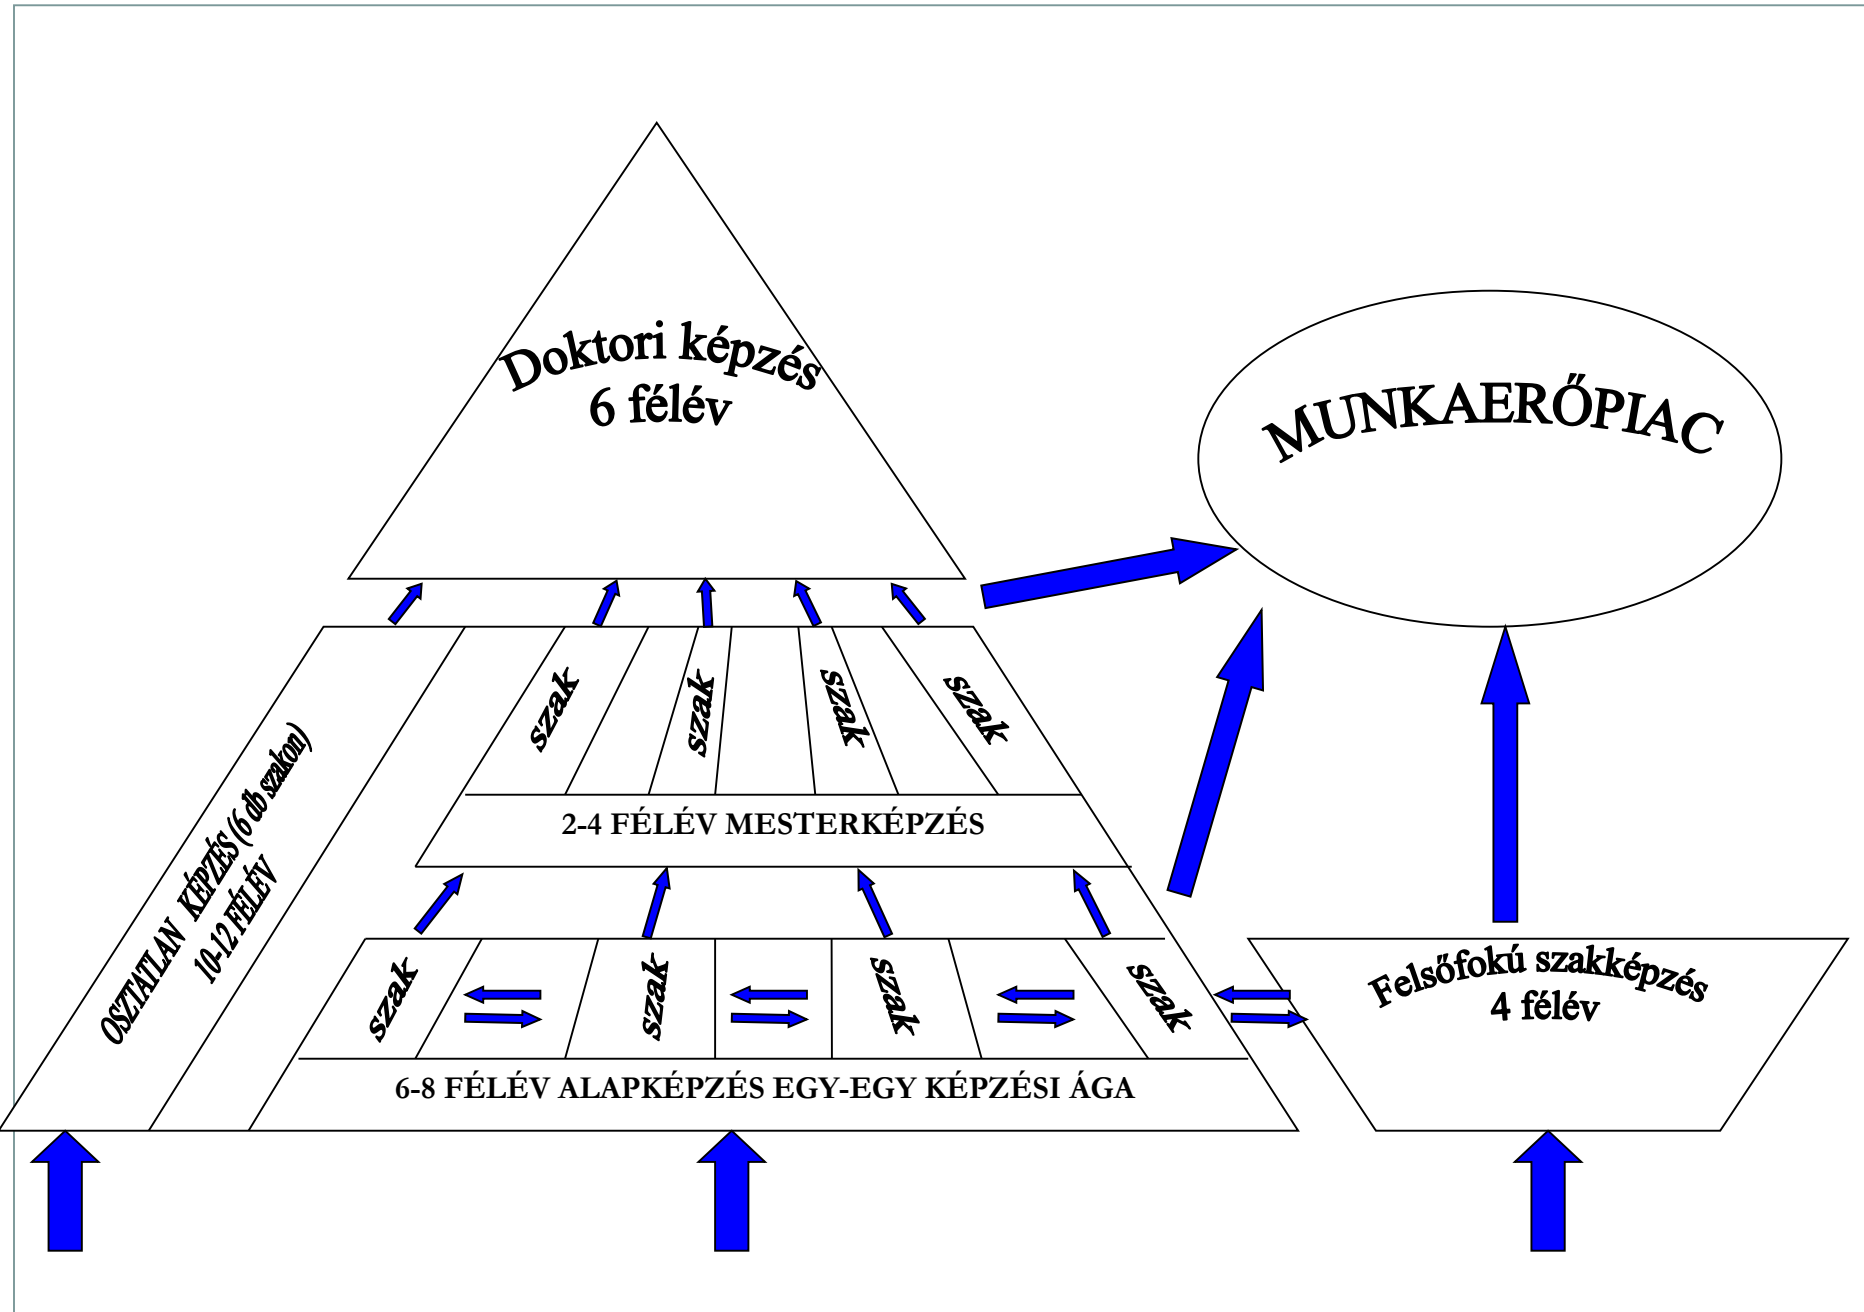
Doktori képzés
6 félév

MUNKAERŐPIAC

szak

szak

szak

szak

OSZTATLAN KÉPZÉS (6 db szakon)
10-12 FÉLÉV

2-4 FÉLÉV MESTERKÉPZÉS

szak

szak

szak

szak

Felsőfokú szakképzés
4 félév

6-8 FÉLÉV ALAPKÉPZÉS EGY-EGY KÉPZÉSI ÁGA